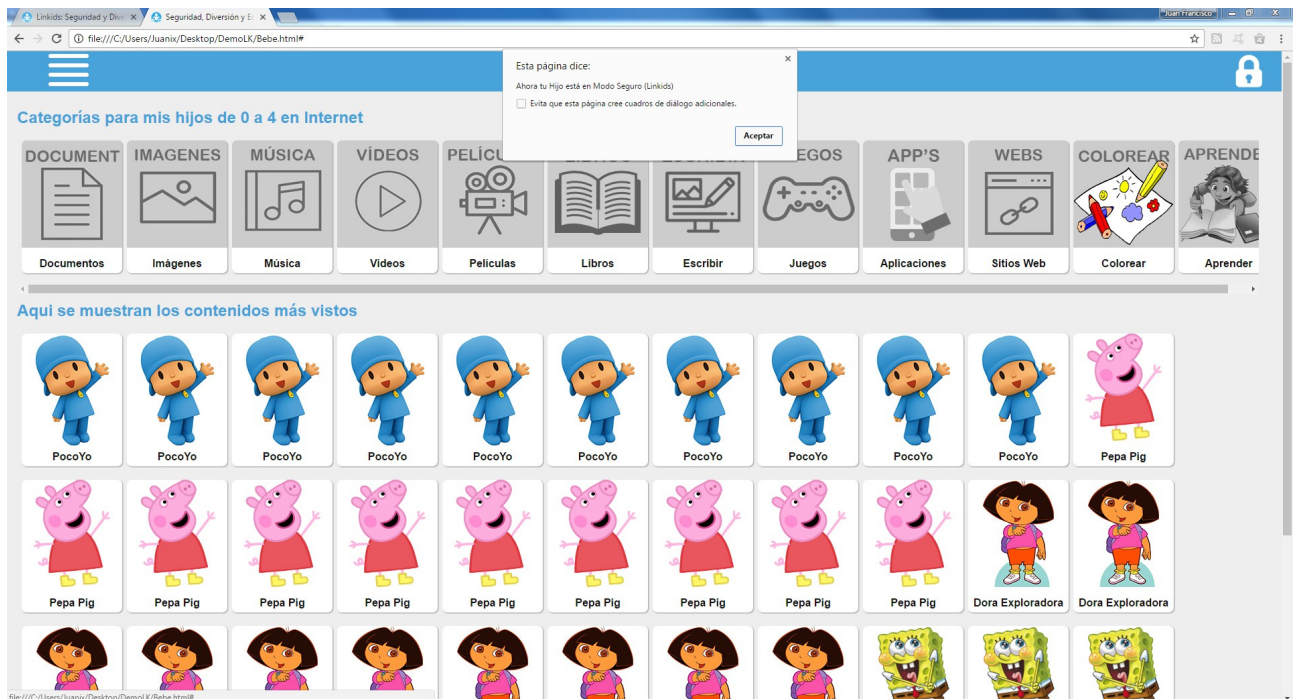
Linkids: Seguridad y Dive ×
Seguridad, Diversión y E ×
Juan Francisco
file:///C:/Users/Juanix/Desktop/DemoLK/Bebe.html#

Esta página dice:
Ahora tu Hijo está en Modo Seguro (Linkids)
Evita que esta página cree cuadros de diálogo adicionales.
Aceptar

Categorías para mis hijos de 0 a 4 en Internet

DOCUMENT
Documentos
IMAGENES
Imágenes
MÚSICA
Música
VÍDEOS
Videos
PELÍCU
Películas
Libros
Escribir
EGOS
Juegos
APP'S
Aplicaciones
WEBS
Sitios Web
COLOREAR
Colorear
APRENDE
Aprender

Aqui se muestran los contenidos más vistos

PocoYo
PocoYo
PocoYo
PocoYo
PocoYo
PocoYo
PocoYo
PocoYo
PocoYo
PocoYo
Pepa Pig

Pepa Pig
Pepa Pig
Pepa Pig
Pepa Pig
Pepa Pig
Pepa Pig
Pepa Pig
Pepa Pig
Pepa Pig
Dora Exploradora
Dora Exploradora

file:///C:/Users/Juanix/Desktop/DemoLK/Bebe.html#